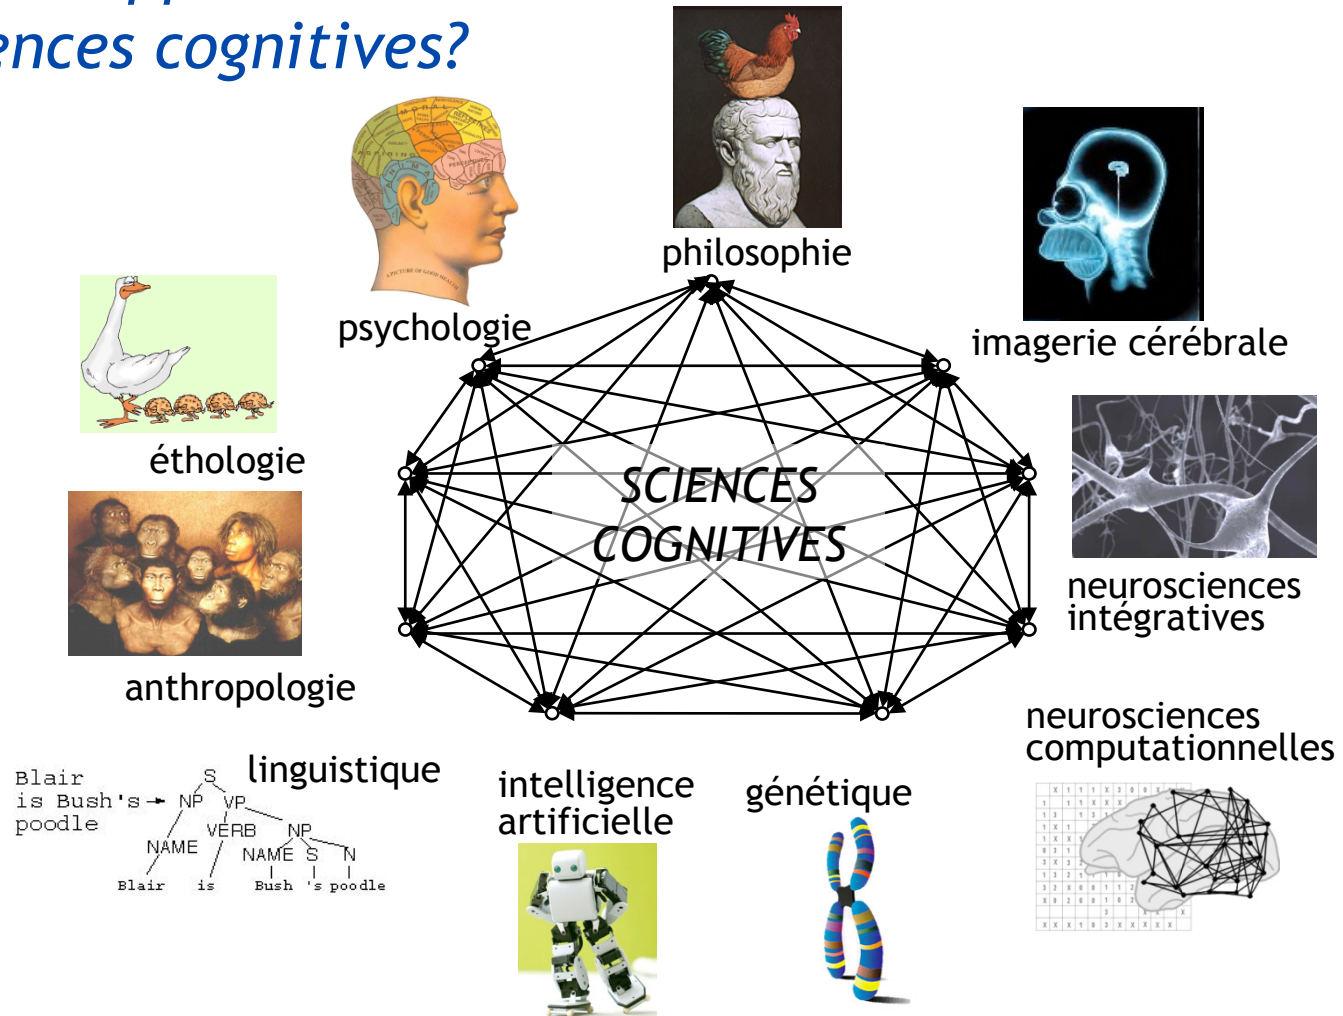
ences cognitives?

philosophie

psychologie

imagerie cérébrale

éthologie

SCIENCES COGNITIVES

neurosciences intégratives

anthropologie

neurosciences computationnelles

Blair is Bush's poodle

S NP VP NAME VERB NP NAME S N Blair is Bush 's poodle

linguistique

intelligence artificielle

génétique